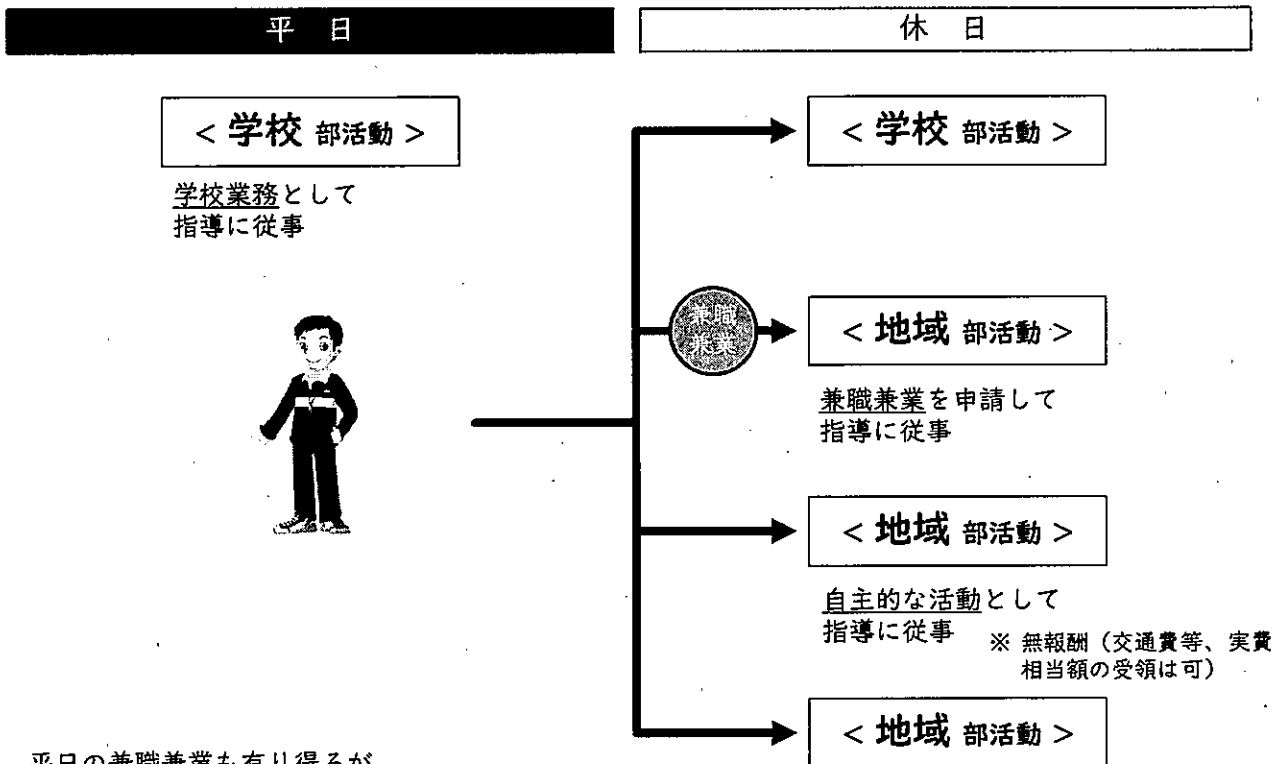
平　日

休　日

< 学校 部活動 >

学校業務として
指導に従事

< 学校 部活動 >

兼職兼業

< 地域 部活動 >

兼職兼業を申請して
指導に従事

< 地域 部活動 >

自主的な活動として
指導に従事

※ 無報酬（交通費等、実費相当額の受領は可）

< 地域 部活動 >

平日の兼職兼業も有り得るが